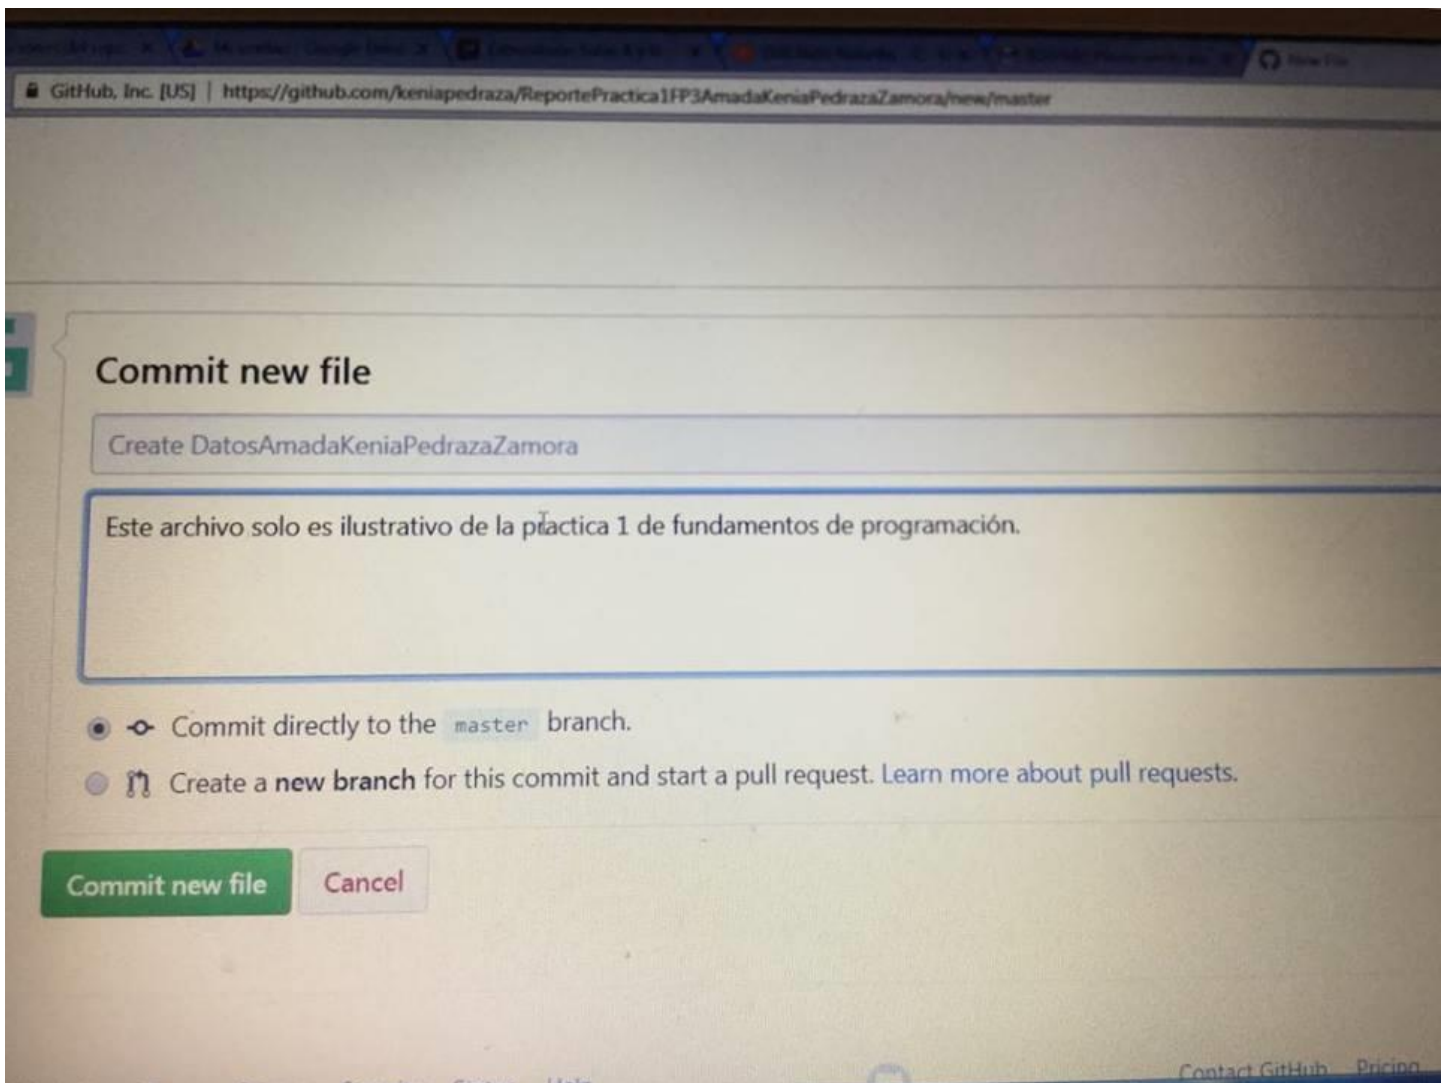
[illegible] New File

GitHub, Inc. [US] | https://github.com/keniapedraza/ReportePractica1FP3AmadaKeniaPedrazaZamora/new/master

Commit new file

Create DatosAmadaKeniaPedrazaZamora

Este archivo solo es ilustrativo de la práctica 1 de fundamentos de programación.

Commit directly to the master branch.

Create a new branch for this commit and start a pull request. Learn more about pull requests.

Commit new file Cancel

Contact GitHub Pricing